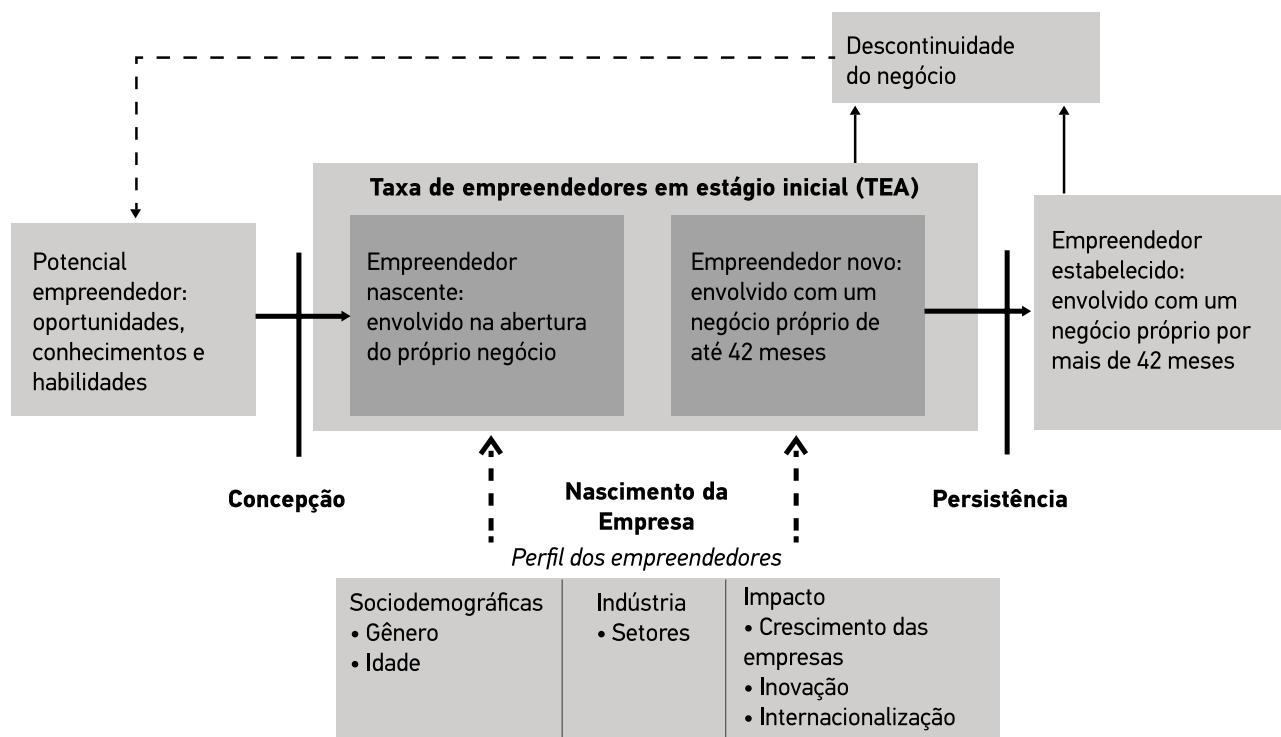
Descontinuidade do negócio

Taxa de empreendedores em estágio inicial (TEA)

Potencial empreendedor: oportunidades, conhecimentos e habilidades

Empreendedor nascente: envolvido na abertura do próprio negócio

Empreendedor novo: envolvido com um negócio próprio de até 42 meses

Empreendedor estabelecido: envolvido com um negócio próprio por mais de 42 meses

Concepção

Nascimento da Empresa

Persistência

*Perfil dos empreendedores*

| Sociodemográficas<br>• Gênero<br>• Idade | Indústria<br>• Setores | Impacto<br>• Crescimento das empresas<br>• Inovação<br>• Internacionalização |
|---|---|---|